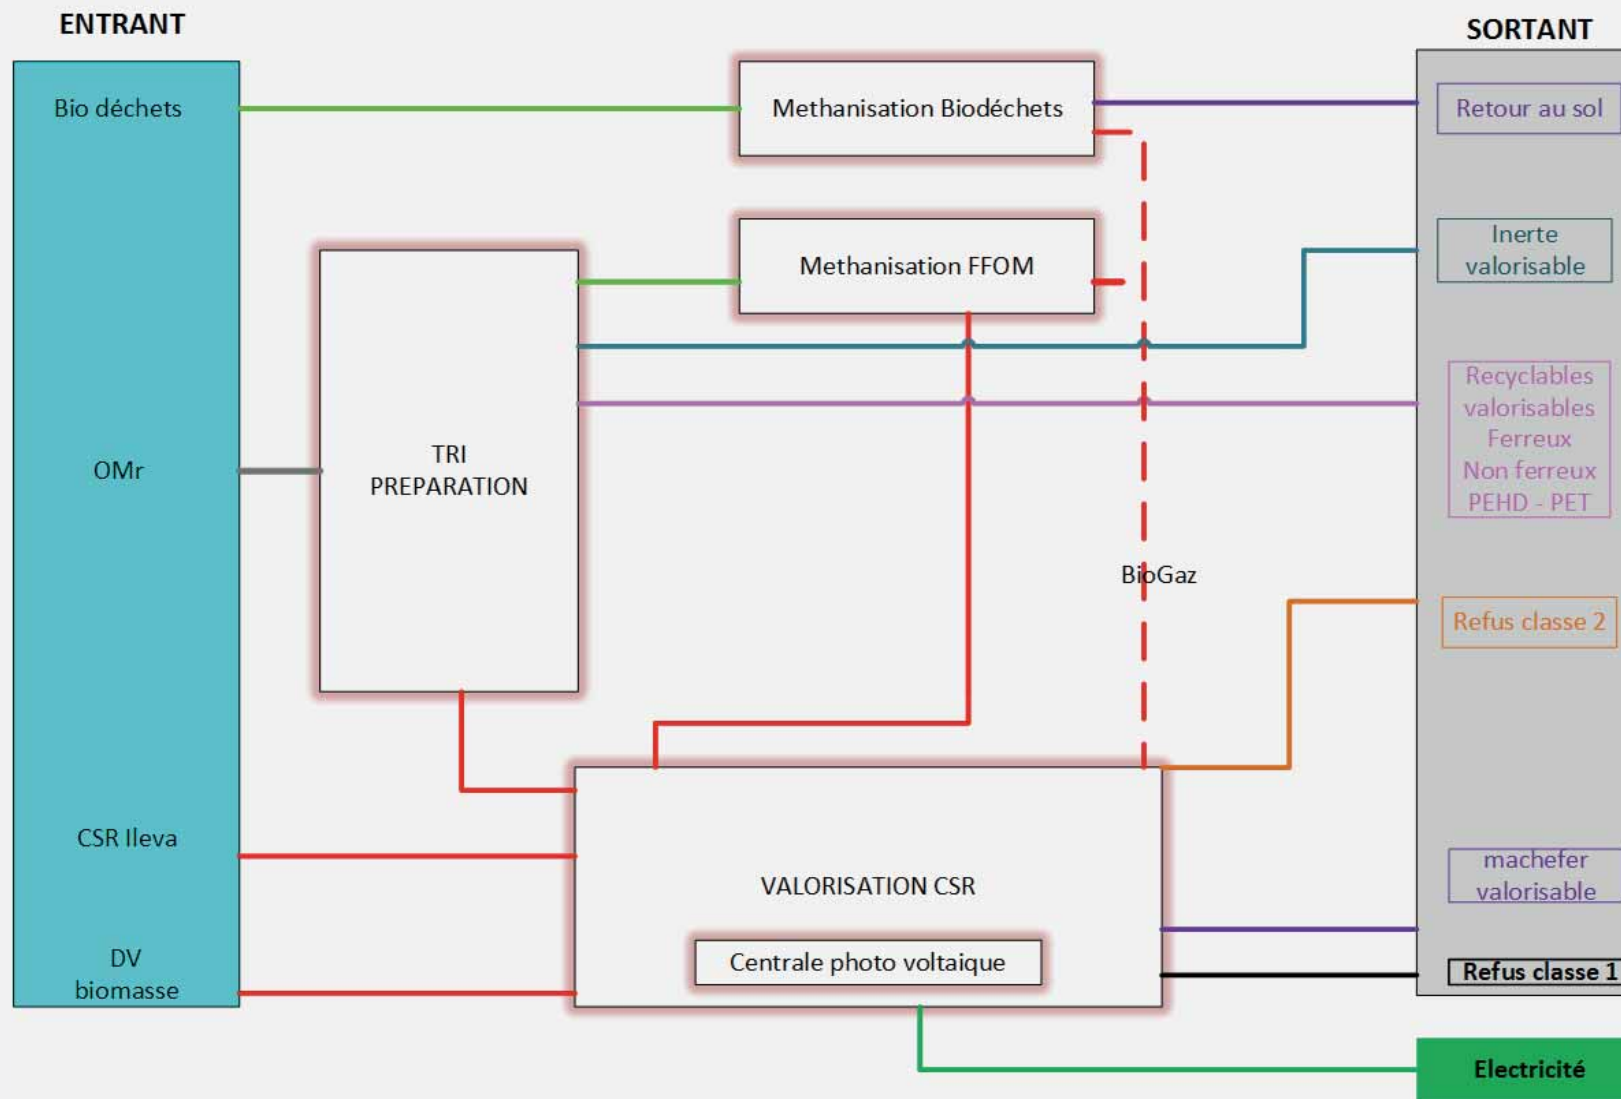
ENTRANT

Bio déchets

OMr

CSR Ileva

DV biomasse

Methanisation Biodéchets

Methanisation FFOM

TRI PREPARATION

BioGaz

VALORISATION CSR

Centrale photo voltaique

SORTANT

Retour au sol

Inerte valorisable

Recyclables valorisables Ferreux Non ferreux PEHD - PET

Refus classe 2

machefer valorisable

Refus classe 1

Electricité